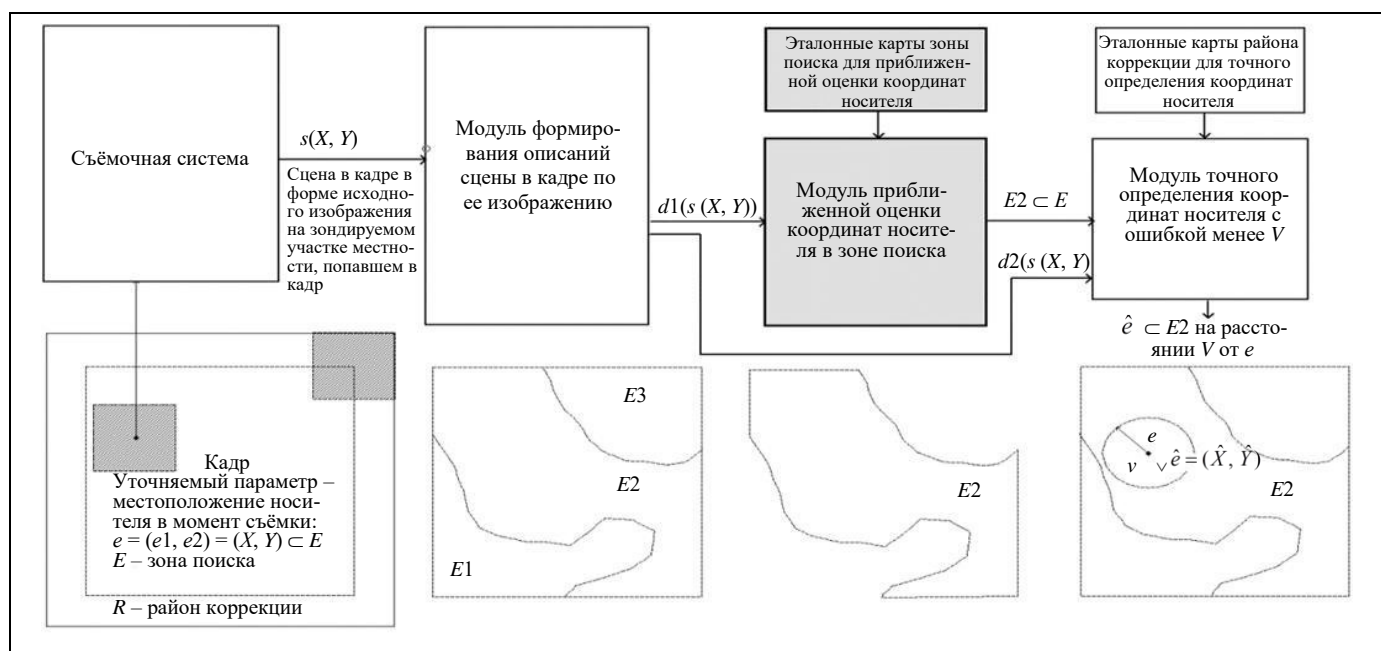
Съёмочная система

$s(X, Y)$

Сцена в кадре в форме исходного изображения на зондируемом участке местности, попавшем в кадр

Модуль формирования описаний сцены в кадре по ее изображению

$d1(s(X, Y))$

Эталонные карты зоны поиска для приближенной оценки координат носителя

Модуль приближенной оценки координат носителя в зоне поиска

$E2 \subset E$

$d2(s(X, Y))$

Эталонные карты района коррекции для точного определения координат носителя

Модуль точного определения координат носителя с ошибкой менее $V$

$\hat{e} \subset E2$ на расстоянии $V$ от $e$

Кадр
Уточняемый параметр – местоположение носителя в момент съёмки:
$e = (e1, e2) = (X, Y) \subset E$
$E$ – зона поиска

$R$ – район коррекции

$E3$

$E2$

$E1$

$E2$

$e$

$v$

$\hat{e} = (\hat{X}, \hat{Y})$

$E2$